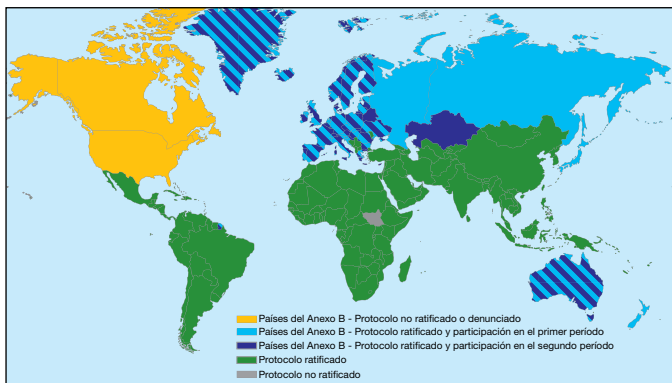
Países del Anexo B - Protocolo no ratificado o denunciado
Países del Anexo B - Protocolo ratificado y participación en el primer período
Países del Anexo B - Protocolo ratificado y participación en el segundo período
Protocolo ratificado
Protocolo no ratificado